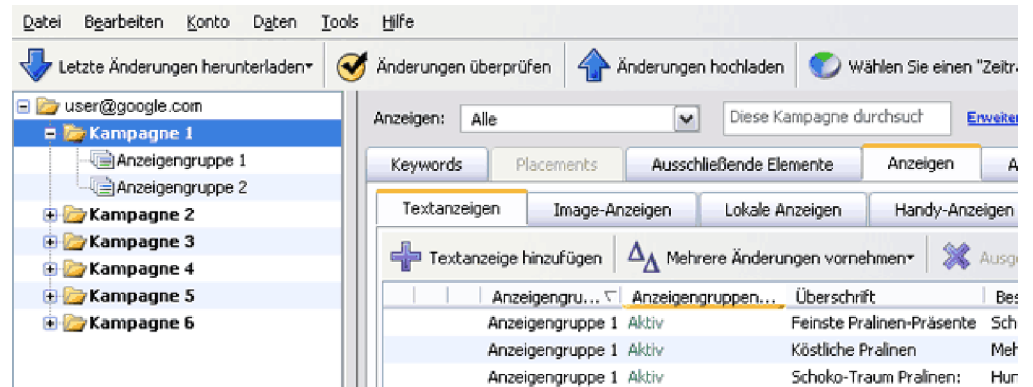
Datei Bearbeiten Konto Daten Tools Hilfe

Letzte Änderungen herunterladen Änderungen überprüfen Änderungen hochladen Wählen Sie einen "Zeitra

user@google.com
Kampagne 1
Anzeigengruppe 1
Anzeigengruppe 2
Kampagne 2
Kampagne 3
Kampagne 4
Kampagne 5
Kampagne 6

Anzeigen: Alle Diese Kampagne durchsuch Erweiter

Keywords Placements Ausschließende Elemente Anzeigen A

Textanzeigen Image-Anzeigen Lokale Anzeigen Handy-Anzeigen

Textanzeige hinzufügen Mehrere Änderungen vornehmen Ausge

| Anzeigengru... | Anzeigengruppen... | Überschrift | Bes |
|---|---|---|---|
| Anzeigengruppe 1 | Aktiv | Feinste Pralinen-Präsente | Sch |
| Anzeigengruppe 1 | Aktiv | Köstliche Pralinen | Meh |
| Anzeigengruppe 1 | Aktiv | Schoko-Traum Pralinen: | Hun |